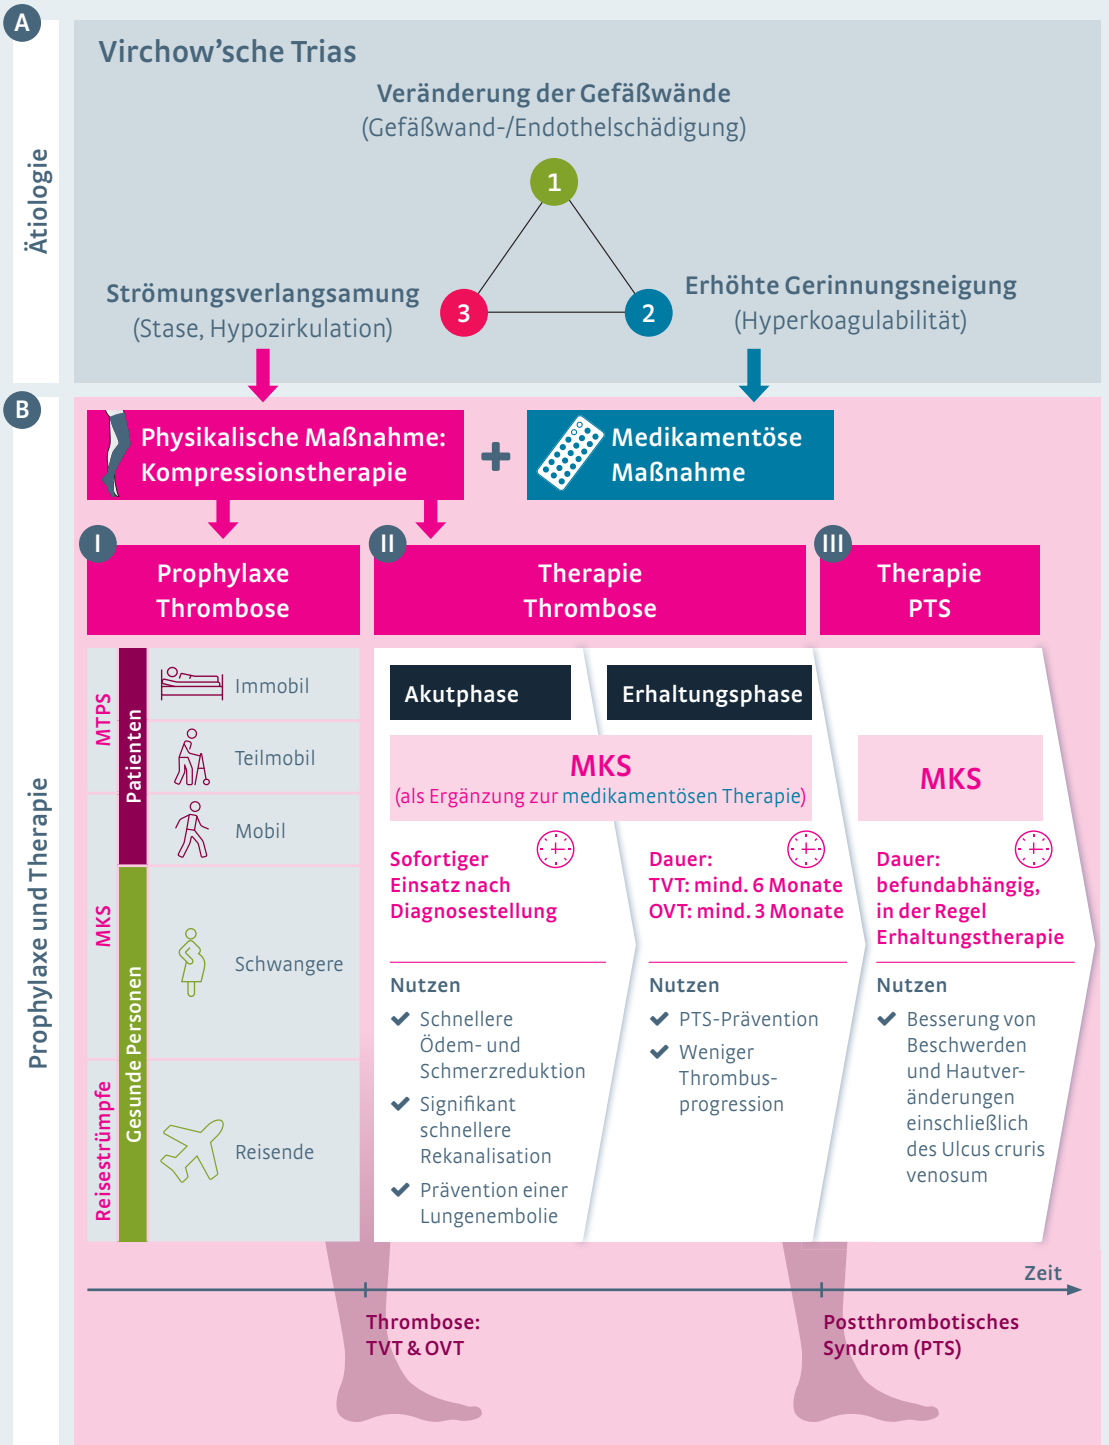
A

Ätiologie

Virchow'sche Trias

Veränderung der Gefäßwände
(Gefäßwand-/Endothelschädigung)

1

Strömungsverlangsamung
(Stase, Hypozirkulation)

3

2

Erhöhte Gerinnungsneigung
(Hyperkoagulabilität)

B

Prophylaxe und Therapie

Physikalische Maßnahme: Kompressionstherapie

+

Medikamentöse Maßnahme

I

Prophylaxe Thrombose

II

Therapie Thrombose

III

Therapie PTS

MTPS

Patienten

Immobil

Teilmobil

Mobil

MKS

Gesunde Personen

Schwangere

Reisestrümpfe

Reisende

Akutphase

Erhaltungsphase

MKS
(als Ergänzung zur medikamentösen Therapie)

MKS

Sofortiger Einsatz nach Diagnosestellung

Dauer:
TVT: mind. 6 Monate
OVT: mind. 3 Monate

Dauer:
befundabhängig, in der Regel Erhaltungstherapie

Nutzen
Schnellere Ödem- und Schmerzreduktion
Signifikant schnellere Rekanalisation
Prävention einer Lungenembolie

Nutzen
PTS-Prävention
Weniger Thrombusprogression

Nutzen
Besserung von Beschwerden und Hautveränderungen einschließlich des Ulcus cruris venosum

Zeit

Thrombose:
TVT & OVT

Postthrombotisches Syndrom (PTS)